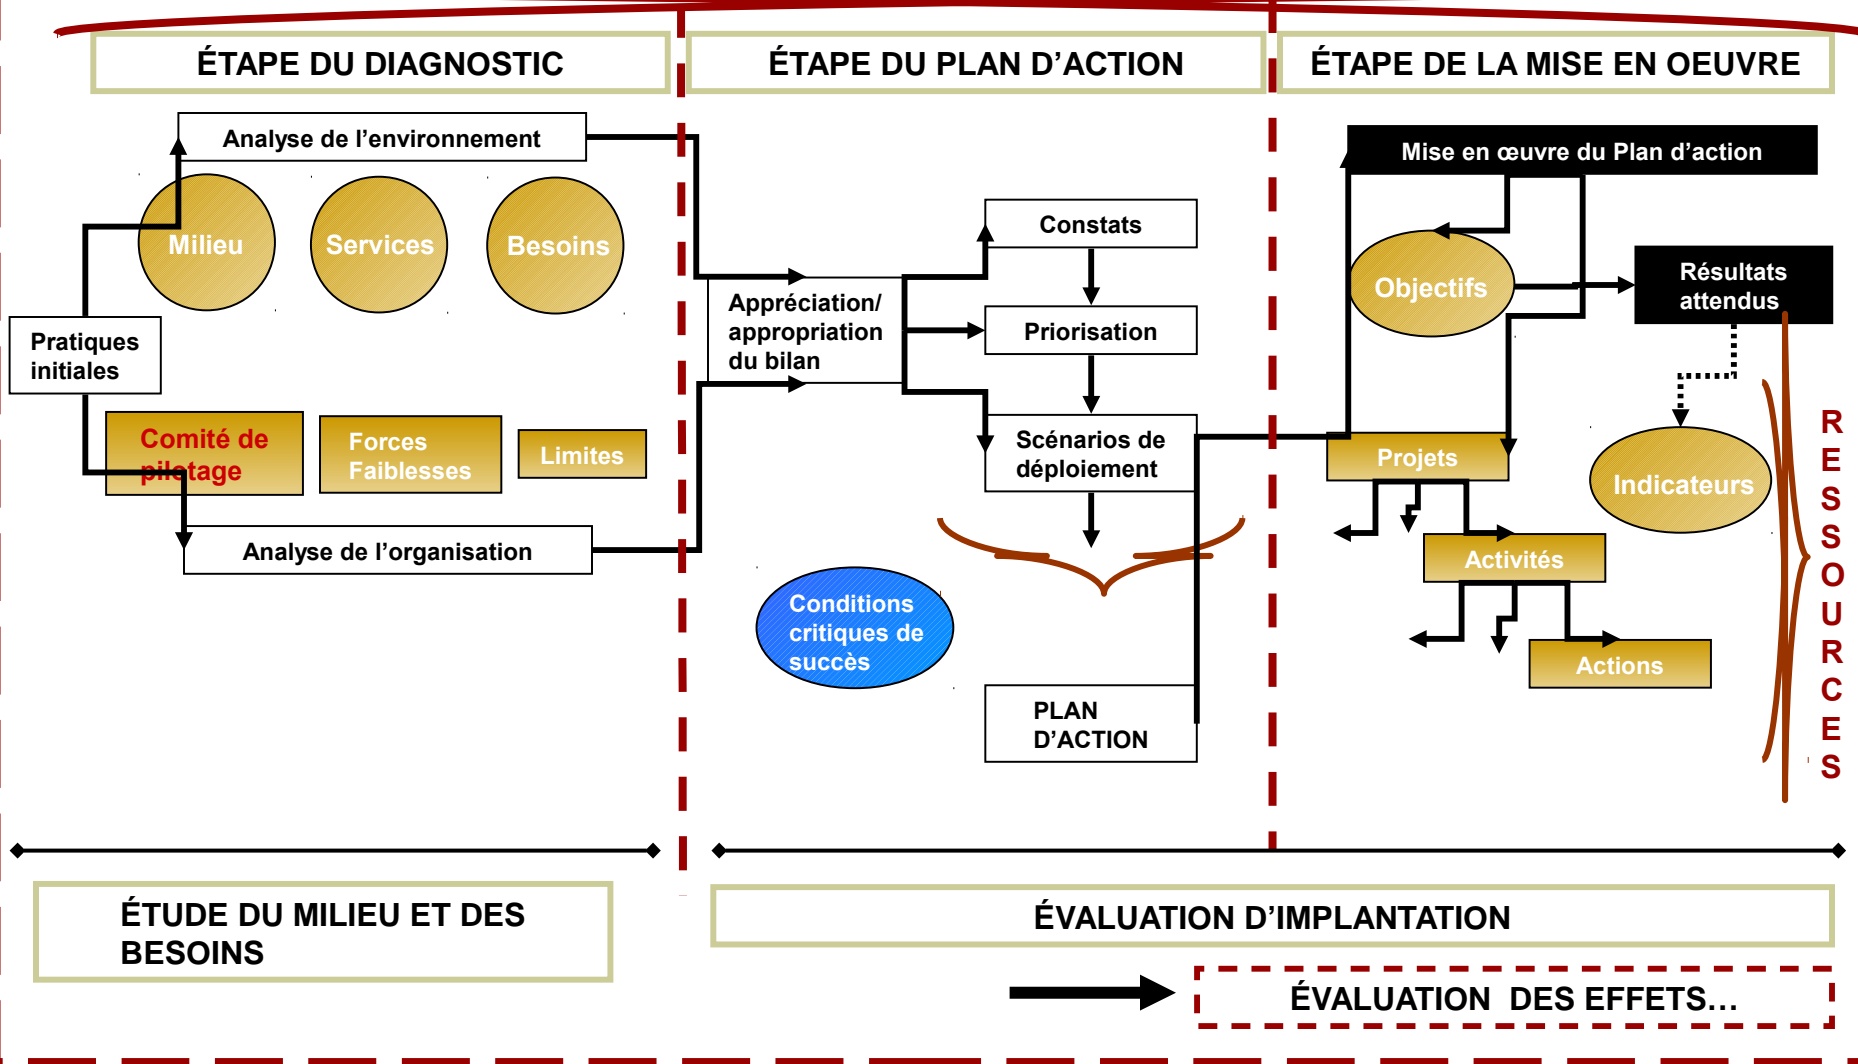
ÉTAPE DU DIAGNOSTIC

ÉTAPE DU PLAN D'ACTION

ÉTAPE DE LA MISE EN OEUVRE

Analyse de l'environnement

Milieu

Services

Besoins

Pratiques initiales

Comité de pilotage

Forces Faiblesses

Limites

Analyse de l'organisation

Appréciation/ appropriation du bilan

Constats

Priorisation

Scénarios de déploiement

Conditions critiques de succès

PLAN D'ACTION

Mise en œuvre du Plan d'action

Objectifs

Résultats attendus

Projets

Indicateurs

Activités

Actions

R E S S O U R C E S

ÉTUDE DU MILIEU ET DES BESOINS

ÉVALUATION D'IMPLANTATION

ÉVALUATION DES EFFETS…